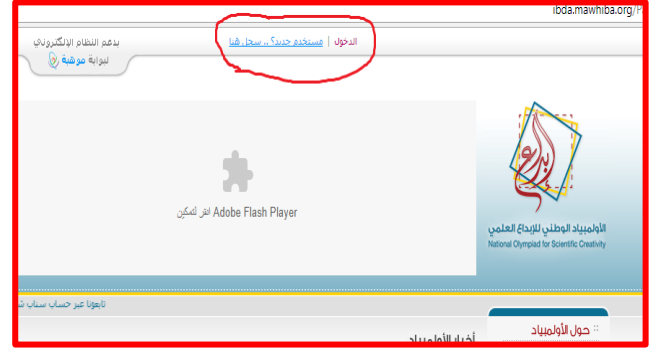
ibda.mawhiba.org/P

الدخول | مستخدم جديد؟ .. سجل هنا

بدعم النظام الإلكتروني
لبوابة موهبة

Adobe Flash Player انقر لتمكين

إبداع

الأولمبياد الوطني للإبداع العلمي
National Olympiad for Scientific Creativity

تابعونا عبر حساب سناب ش

حول الأولمبياد

أخبار الأولمبياد